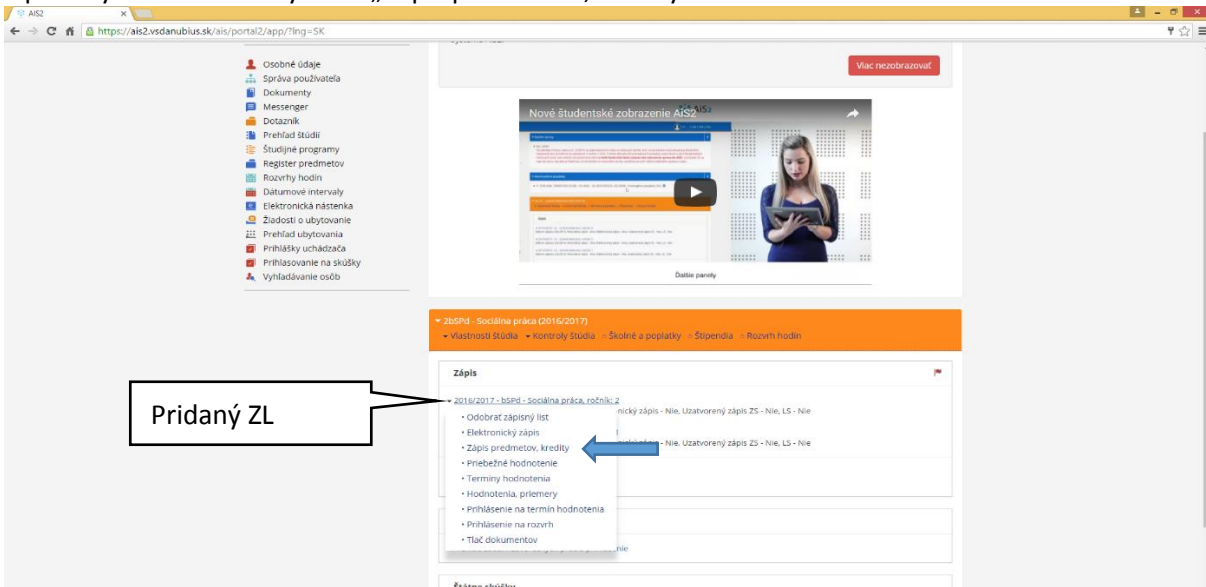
AIS2
https://ais2.vsdanubius.sk/ais/portal2/app/?lng=SK

Viac nezobrazovať

Osobné údaje
Správa používateľa
Dokumenty
Messenger
Dotazník
Prehľad štúdií
Študijné programy
Register predmetov
Rozvrhy hodín
Dátumové intervaly
Elektronická nástenka
Žiadosti o ubytovanie
Prehľad ubytovania
Prihlášky uchádzača
Prihlasovanie na skúšky
Vyhľadávanie osôb

Nové študentské zobrazenie AIS2

Ďalšie panely

2bSPd - Sociálna práca (2016/2017)
Vlastnosti štúdia Kontroly štúdia Školné a poplatky Štipendiá Rozvrh hodín

Zápis

2016/2017 - bSPd - Sociálna práca, ročník: 2
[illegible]nický zápis - Nie, Uzatvorený zápis ZS - Nie, LS - Nie
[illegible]nický zápis - Nie, Uzatvorený zápis ZS - Nie, LS - Nie

Pridaný ZL

• Odobrať zápisný list
• Elektronický zápis
• Zápis predmetov, kredity
• Priebežné hodnotenie
• Termíny hodnotenia
• Hodnotenia, priemery
• Prihlásenie na termín hodnotenia
• Prihlásenie na rozvrh
• Tlač dokumentov

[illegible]nie

Štátne skúšky